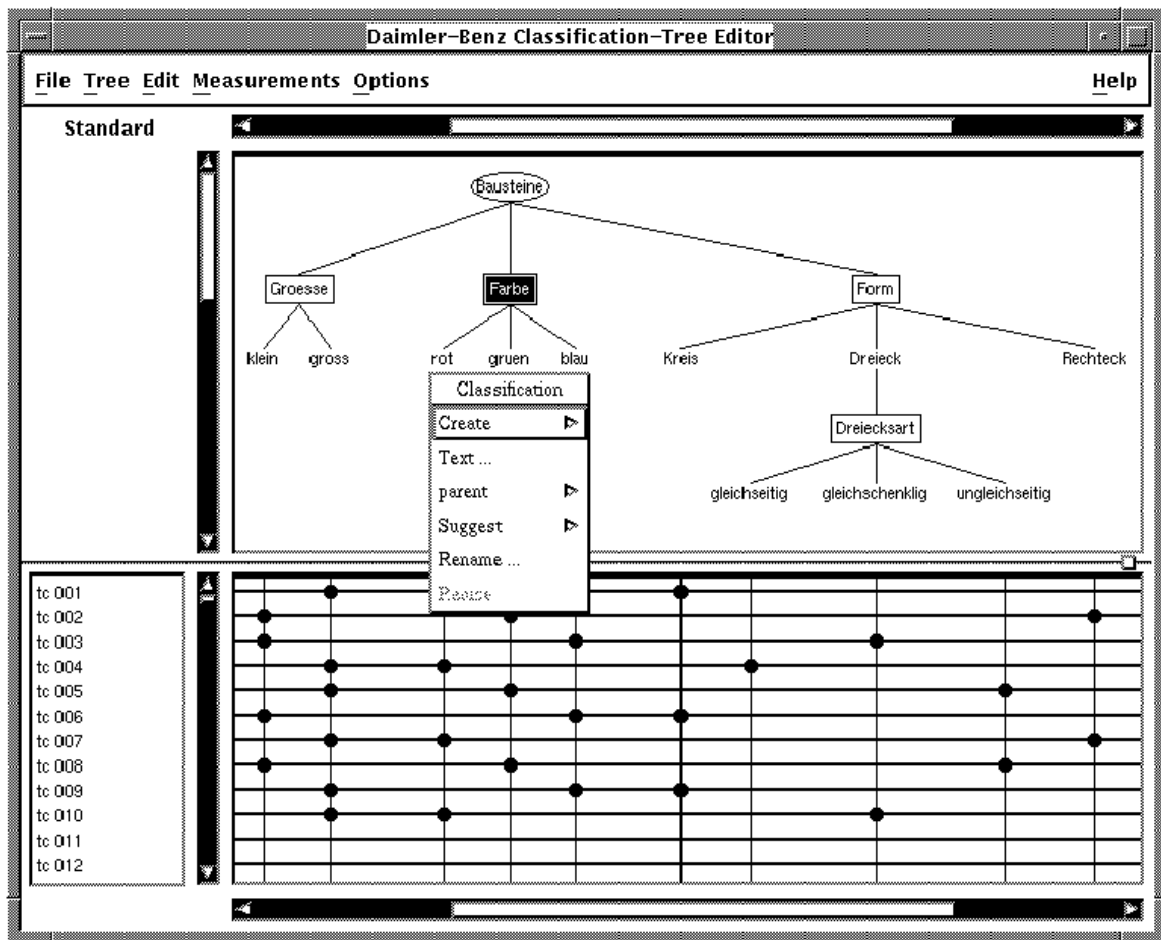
Daimler-Benz Classification-Tree Editor

File Tree Edit Measurements Options

Help

Standard

Bausteine

Groesse

Farbe

Form

klein gross

rot gruen blau

Kreis Dreieck Rechteck

Dreiecksart

gleichseitig gleichschenklig ungleichseitig

Classification

Create

Text ...

parent

Suggest

Rename ...

Resize

tc 001
tc 002
tc 003
tc 004
tc 005
tc 006
tc 007
tc 008
tc 009
tc 010
tc 011
tc 012